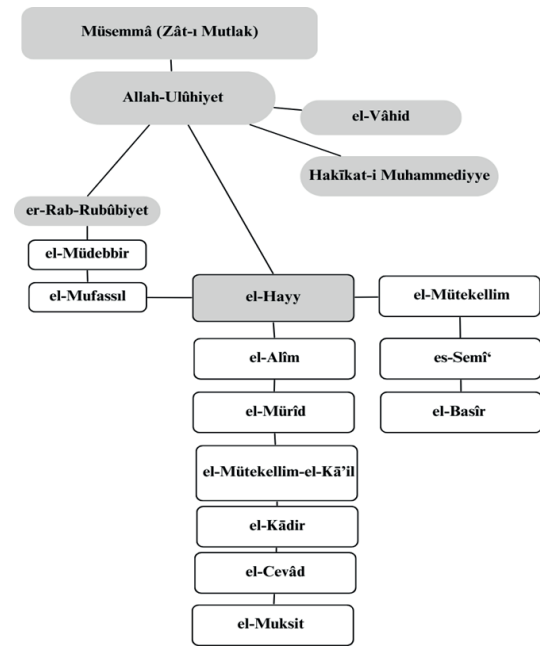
Müsemmâ (Zât-ı Mutlak)

Allah-Ulûhiyet

el-Vâhid

Hakîkat-i Muhammediyye

er-Rab-Rubûbiyet

el-Müdebbir

el-Mufassıl

el-Hayy

el-Mütekellim

el-Alîm

es-Semî‘

el-Basîr

el-Mürîd

el-Mütekellim-el-Kā’il

el-Kādir

el-Cevâd

el-Muksit